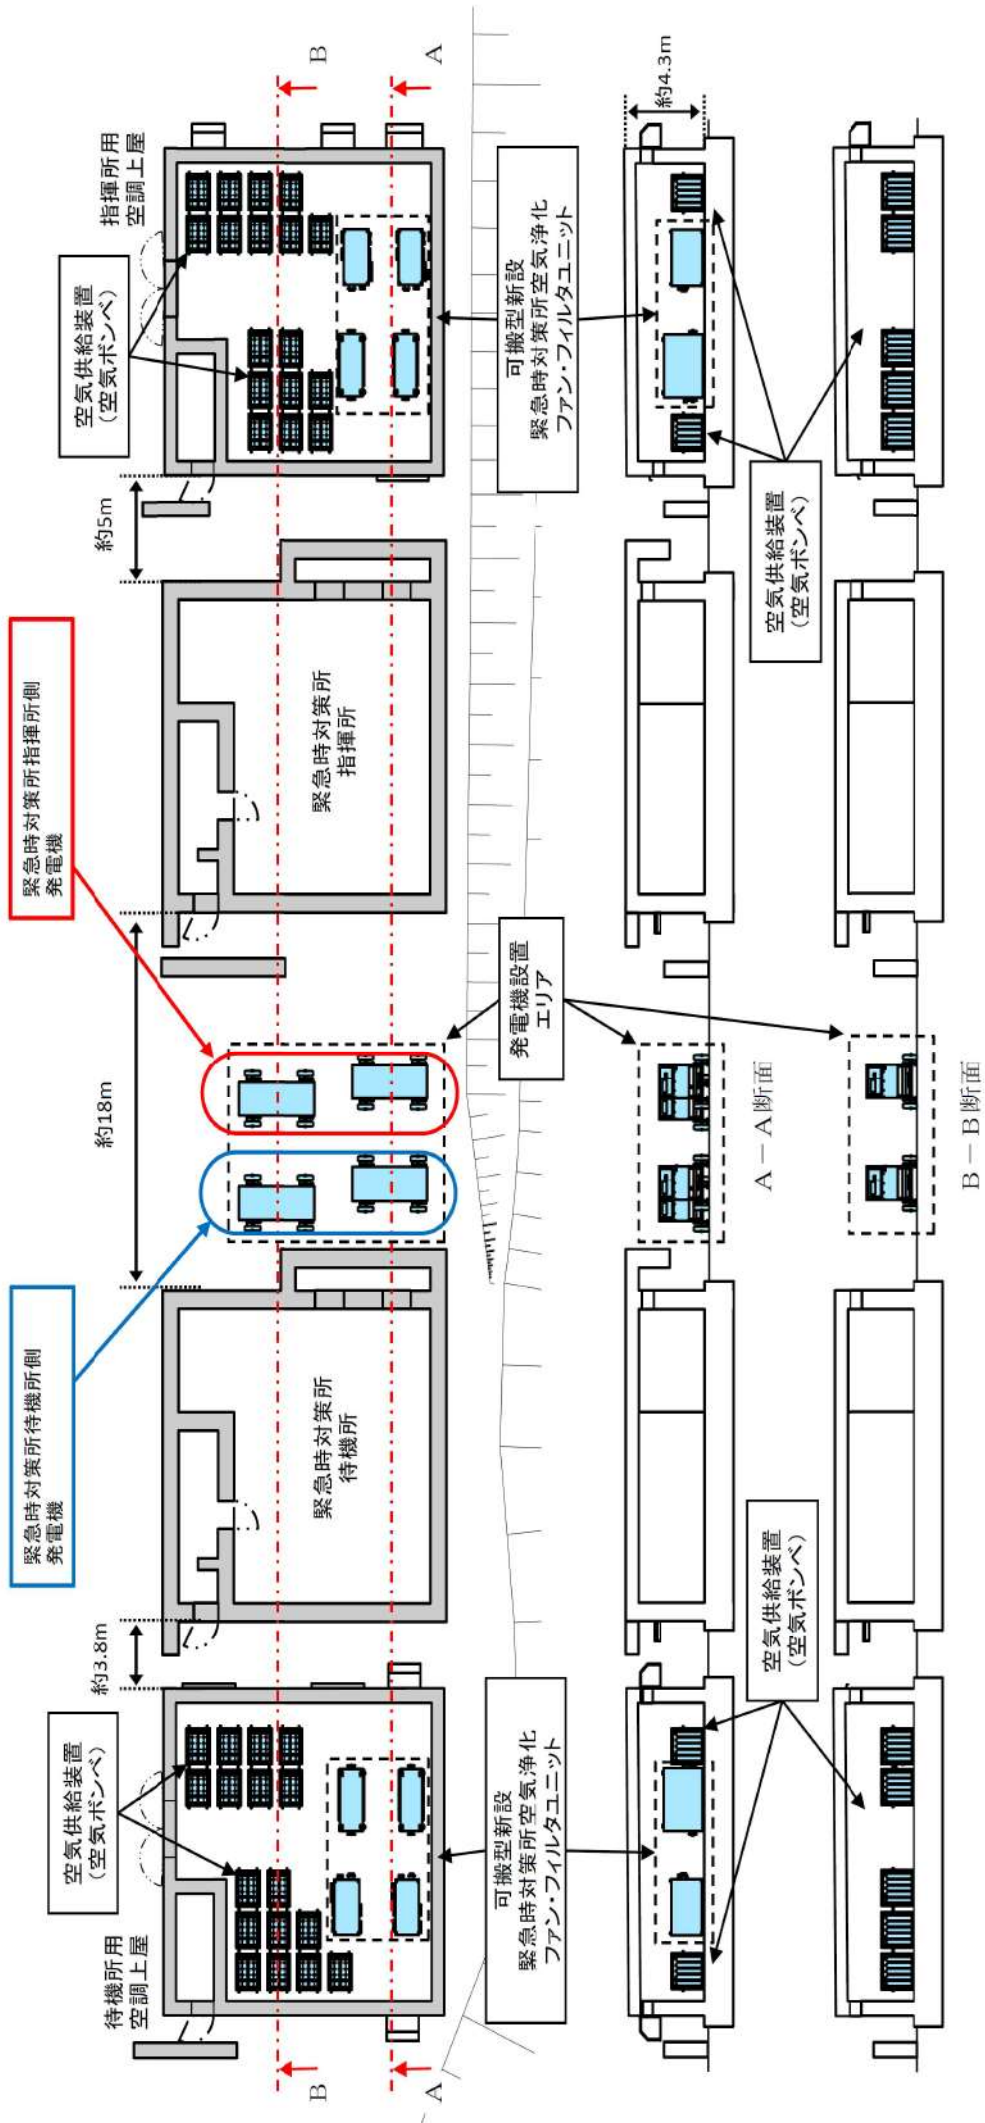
指揮所用
空調上屋

空気供給装置
（空気ボンベ）

B

A

約4.3m

可搬型新設
緊急時対策所空気浄化
ファン・フィルタユニット

約5m

空気供給装置
（空気ボンベ）

緊急時対策所指揮所側
発電機

緊急時対策所
指揮所

発電機設置
エリア

約18m

A－A断面

B－B断面

緊急時対策所待機所側
発電機

緊急時対策所
待機所

約3.8m

空気供給装置
（空気ボンベ）

空気供給装置
（空気ボンベ）

可搬型新設
緊急時対策所空気浄化
ファン・フィルタユニット

待機所用
空調上屋

B

A